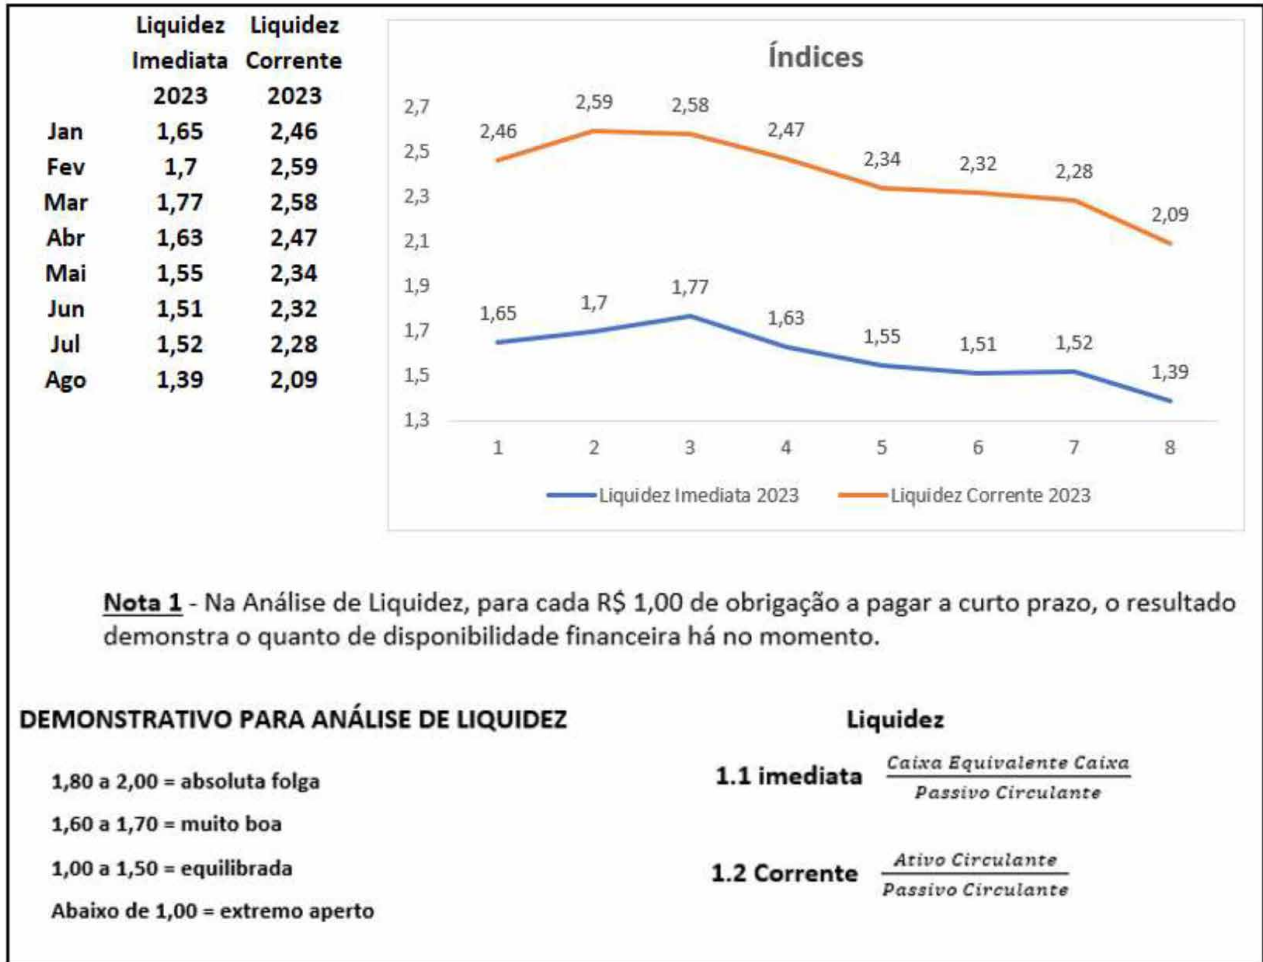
| | Liquidez Imediata 2023 | Liquidez Corrente 2023 |
|---|---|---|
| Jan | 1,65 | 2,46 |
| Fev | 1,7 | 2,59 |
| Mar | 1,77 | 2,58 |
| Abr | 1,63 | 2,47 |
| Mai | 1,55 | 2,34 |
| Jun | 1,51 | 2,32 |
| Jul | 1,52 | 2,28 |
| Ago | 1,39 | 2,09 |

Índices

2,7
2,5
2,3
2,1
1,9
1,7
1,5
1,3

2,46 2,59 2,58 2,47 2,34 2,32 2,28 2,09

1,65 1,7 1,77 1,63 1,55 1,51 1,52 1,39

1 2 3 4 5 6 7 8

Liquidez Imediata 2023 Liquidez Corrente 2023

Nota 1 - Na Análise de Liquidez, para cada R$ 1,00 de obrigação a pagar a curto prazo, o resultado demonstra o quanto de disponibilidade financeira há no momento.

DEMONSTRATIVO PARA ANÁLISE DE LIQUIDEZ

1,80 a 2,00 = absoluta folga

1,60 a 1,70 = muito boa

1,00 a 1,50 = equilibrada

Abaixo de 1,00 = extremo aperto

Liquidez

1.1 imediata $\frac{Caixa\ Equivalente\ Caixa}{Passivo\ Circulante}$

1.2 Corrente $\frac{Ativo\ Circulante}{Passivo\ Circulante}$